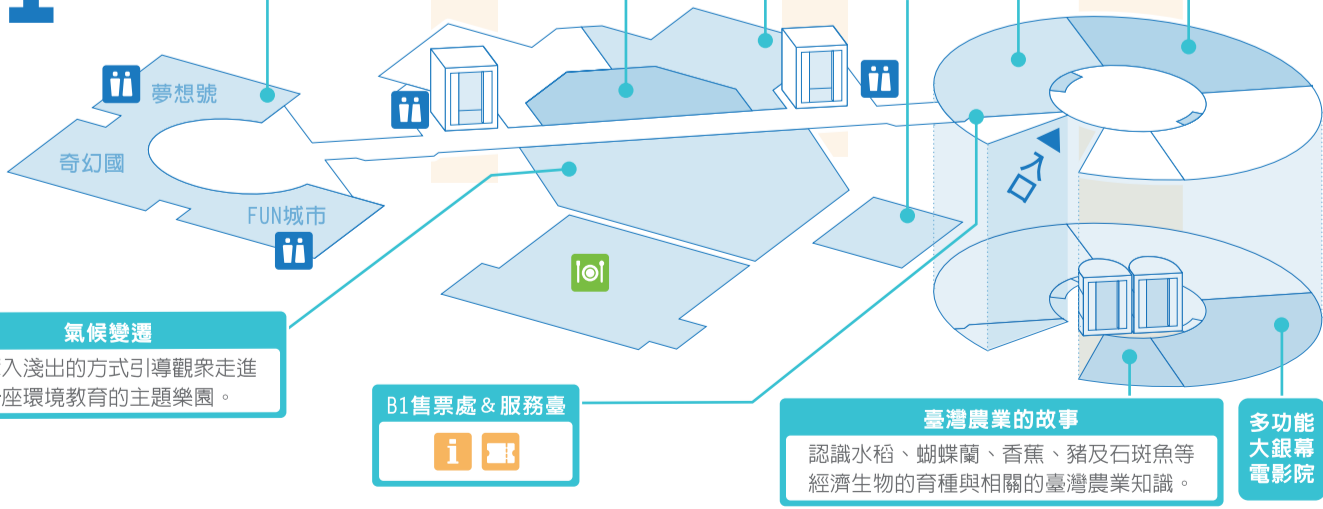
夢想號

奇幻國

FUN城市

入口

氣候變遷

入淺出的方式引導觀衆走進

座環境教育的主題樂園。

B1售票處＆服務臺

臺灣農業的故事

認識水稻、蝴蝶蘭、香蕉、豬及石斑魚等經濟生物的育種與相關的臺灣農業知識。

多功能大銀幕電影院